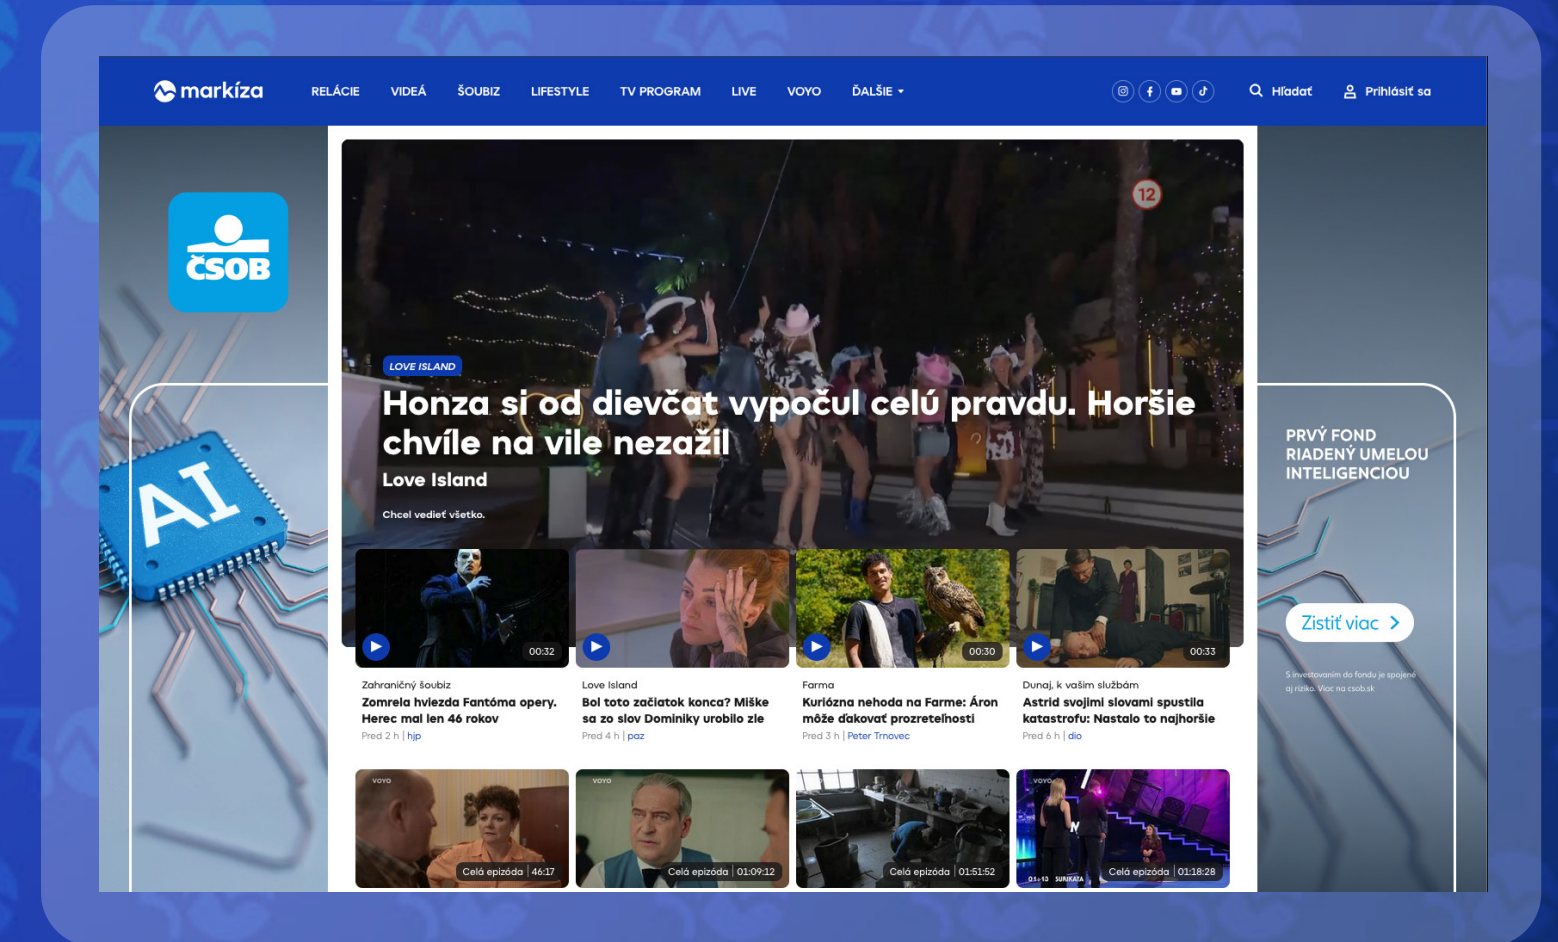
markíza

RELÁCIE VIDEÁ ŠOUBIZ LIFESTYLE TV PROGRAM LIVE VOYO ĎALŠIE

Hľadať Prihlásiť sa

ČSOB

AI

12

LOVE ISLAND

Honza si od dievčat vypočul celú pravdu. Horšie chvíle na vile nezažil

Love Island

Chcel vedieť všetko.

00:32

00:30

00:33

Zahraničný šoubiz
Zomrela hviezda Fantóma opery. Herec mal len 46 rokov
Pred 2 h | hjp

Love Island
Bol toto začiatok konca? Miške sa zo slov Dominiky urobilo zle
Pred 4 h | paz

Farma
Kuriózna nehoda na Farme: Áron môže ďakovať prozreteľnosti
Pred 3 h | Peter Trnovec

Dunaj, k vašim službám
Astrid svojimi slovami spustila katastrofu: Nastalo to najhoršie
Pred 6 h | dio

PRVÝ FOND RIADENÝ UMELOU INTELIGENCIOU

Zistiť viac

S investovaním do fondu je spojené aj riziko. Viac na csob.sk

VOYO
Celá epizóda | 46:17

VOYO
Celá epizóda | 01:09:12

Celá epizóda | 01:51:52

VOYO
SUPERSTAR
Celá epizóda | 01:18:28